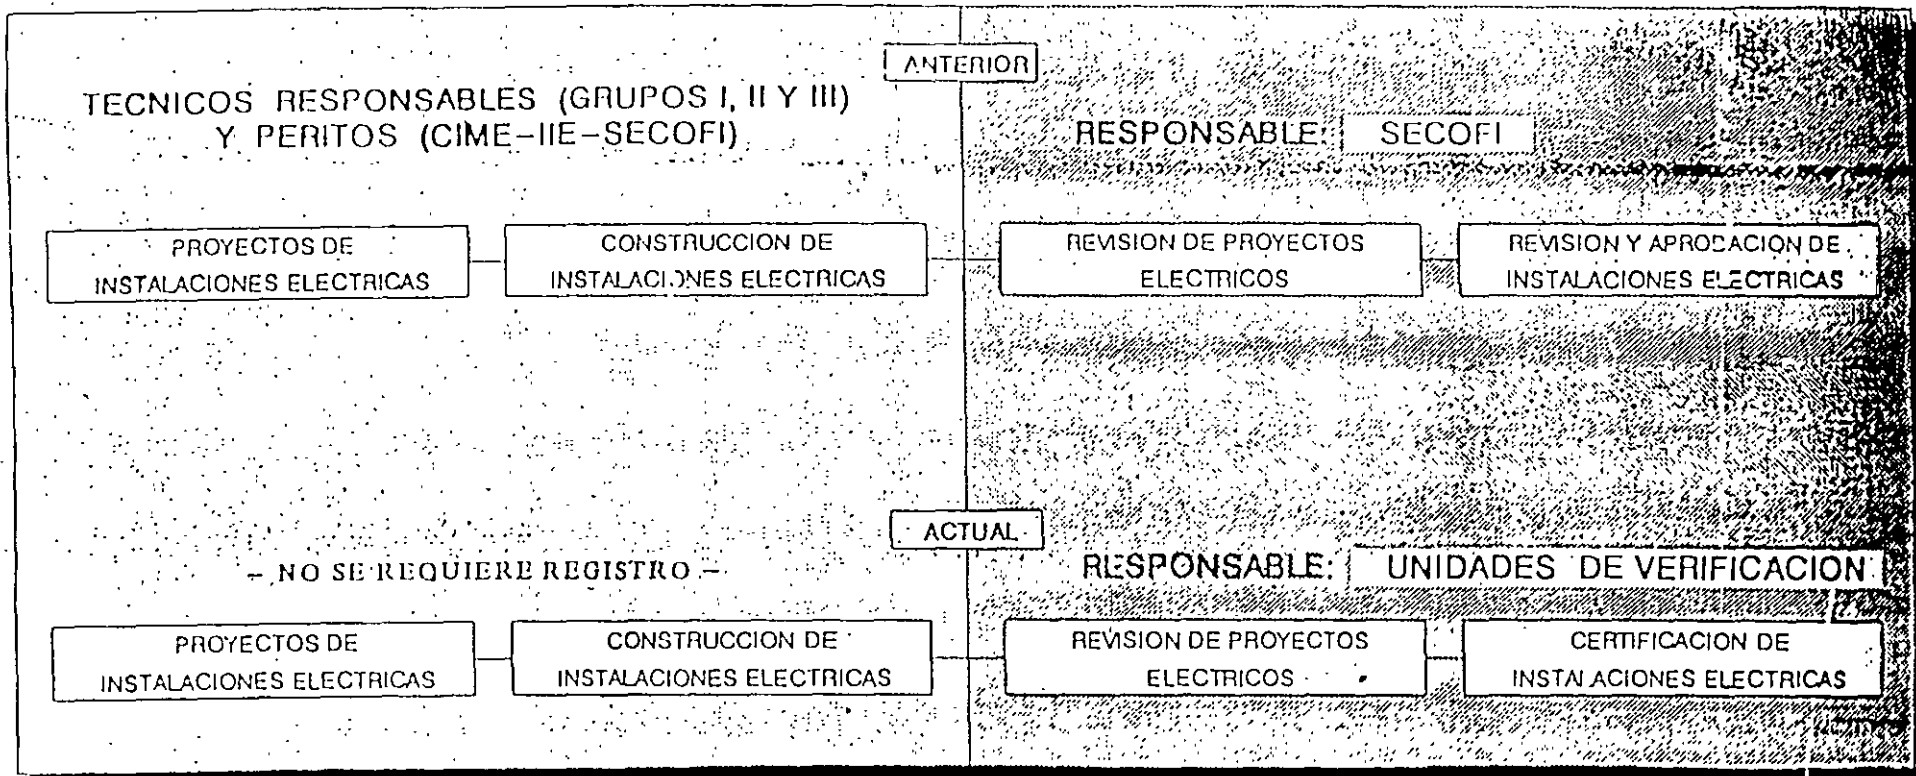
ANTERIOR

TECNICOS RESPONSABLES (GRUPOS I, II Y III) Y PERITOS (CIME-IIE-SECOFI)

RESPONSABLE: SECOFI

PROYECTOS DE INSTALACIONES ELECTRICAS

CONSTRUCCION DE INSTALACIONES ELECTRICAS

REVISION DE PROYECTOS ELECTRICOS

REVISION Y APROBACION DE INSTALACIONES ELECTRICAS

ACTUAL

– NO SE REQUIERE REGISTRO –

RESPONSABLE: UNIDADES DE VERIFICACION

PROYECTOS DE INSTALACIONES ELECTRICAS

CONSTRUCCION DE INSTALACIONES ELECTRICAS

REVISION DE PROYECTOS ELECTRICOS

CERTIFICACION DE INSTALACIONES ELECTRICAS